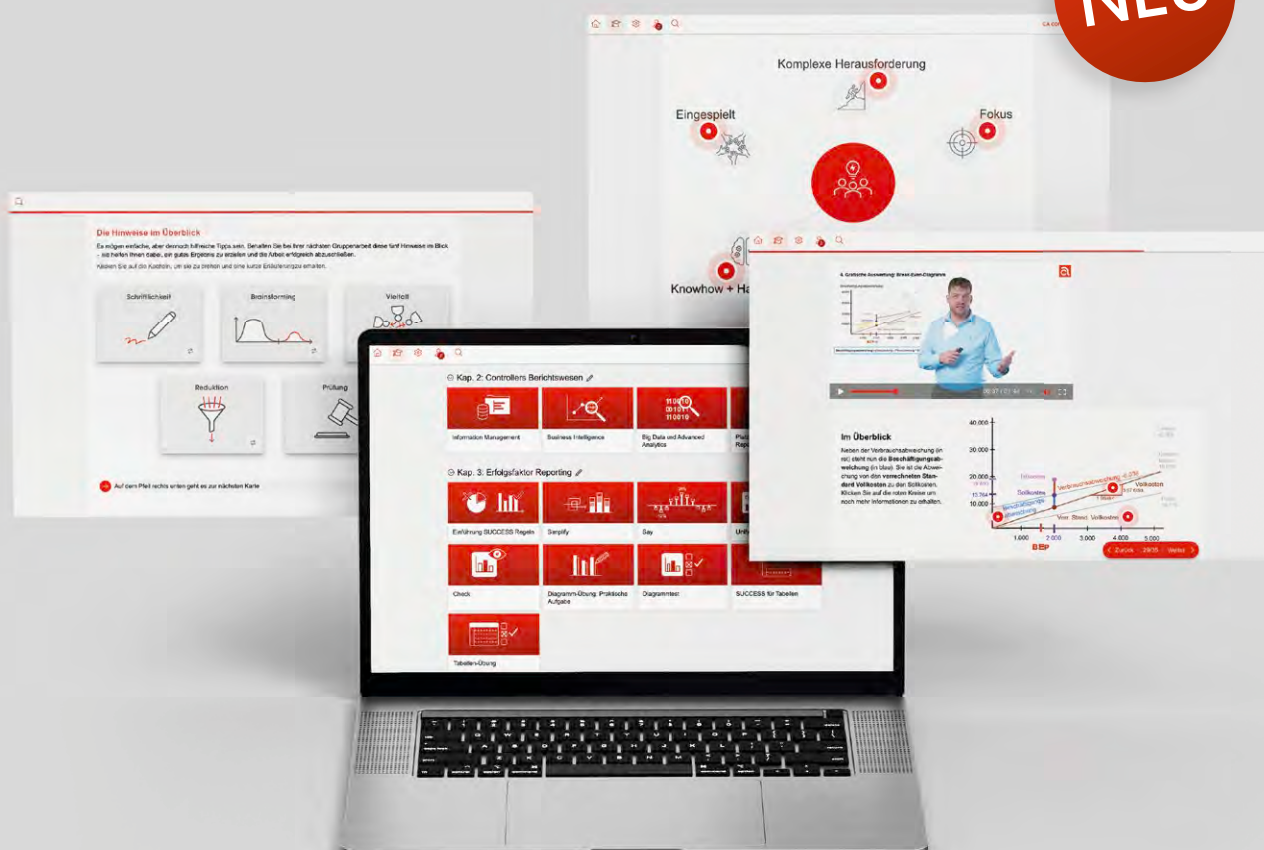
NEU

Komplexe Herausforderung

Eingespielt

Fokus

Knowhow + Ha

Die Hinweise im Überblick

Es mögen einfache, aber dennoch hilfreiche Tipps sein. Behalten Sie bei Ihrer nächsten Gruppenarbeit diese fünf Hinweise im Blick – sie helfen Ihnen dabei, ein gutes Ergebnis zu erzielen und die Arbeit erfolgreich abzuschließen.

Klicken Sie auf die Kacheln, um sie zu drehen und eine kurze Erläuterung zu erhalten.

Schriftlichkeit

Brainstorming

Vielfalt

Reduktion

Prüfung

Auf den Pfeil rechts unten geht es zur nächsten Karte

Kap. 2: Controllers Berichtswesen

Information Management

Business Intelligence

Big Data und Advanced Analytics

Kap. 3: Erfolgsfaktor Reporting

Einführung SUCCESS Regeln

Simplify

Say

Check

Diagramm-Übung: Praktische Aufgabe

Diagrammtest

SUCCESS für Tabellen

Tabellen-Übung

Im Überblick

Neben der Verbrauchsabweichung (in rot) steht nun die Beschäftigungsabweichung (in blau). Sie ist die Abweichung von den verrechneten Standard Vollkosten zu den Sollkosten. Klicken Sie auf die roten Kreise um noch mehr Informationen zu erhalten.

40.000
30.000
20.000
10.000
1.000
2.000
3.000
4.000
5.000
BEP

Istkosten

Sollkosten

Vollkosten

Verr. Stand. Vollkosten

Zurück 29/35 Weiter